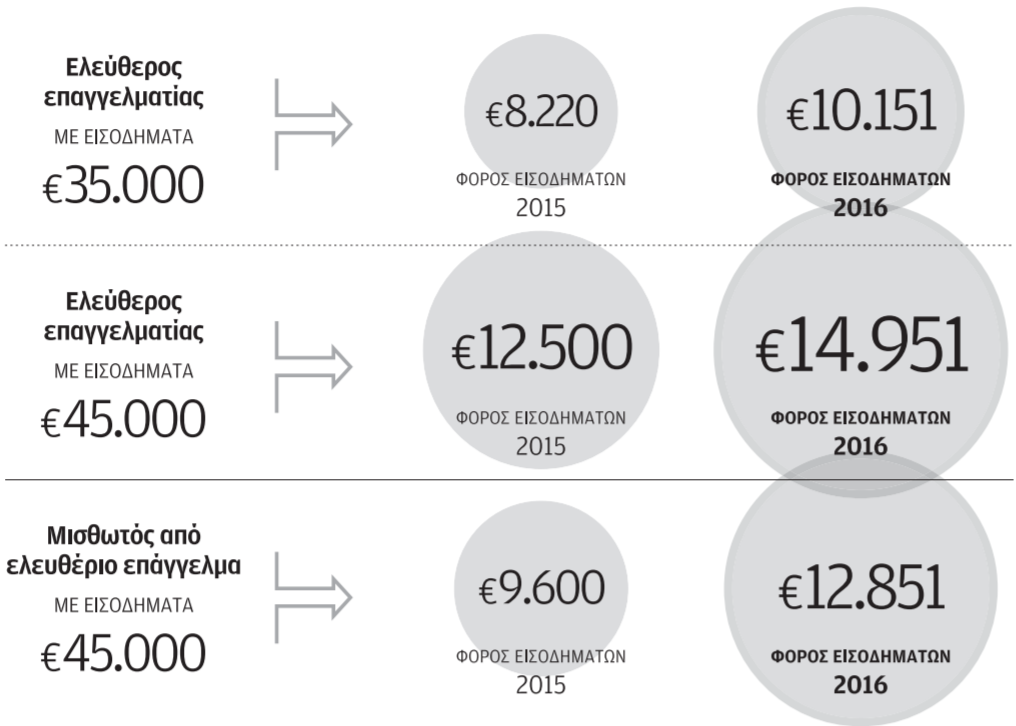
**Ελεύθερος επαγγελματίας**
ΜΕ ΕΙΣΟΔΗΜΑΤΑ
€35.000

€8.220
ΦΟΡΟΣ ΕΙΣΟΔΗΜΑΤΩΝ
2015

€10.151
**ΦΟΡΟΣ ΕΙΣΟΔΗΜΑΤΩΝ**
**2016**

**Ελεύθερος επαγγελματίας**
ΜΕ ΕΙΣΟΔΗΜΑΤΑ
€45.000

€12.500
ΦΟΡΟΣ ΕΙΣΟΔΗΜΑΤΩΝ
2015

€14.951
**ΦΟΡΟΣ ΕΙΣΟΔΗΜΑΤΩΝ**
**2016**

**Μισθωτός από ελευθέριο επάγγελμα**
ΜΕ ΕΙΣΟΔΗΜΑΤΑ
€45.000

€9.600
ΦΟΡΟΣ ΕΙΣΟΔΗΜΑΤΩΝ
2015

€12.851
**ΦΟΡΟΣ ΕΙΣΟΔΗΜΑΤΩΝ**
**2016**